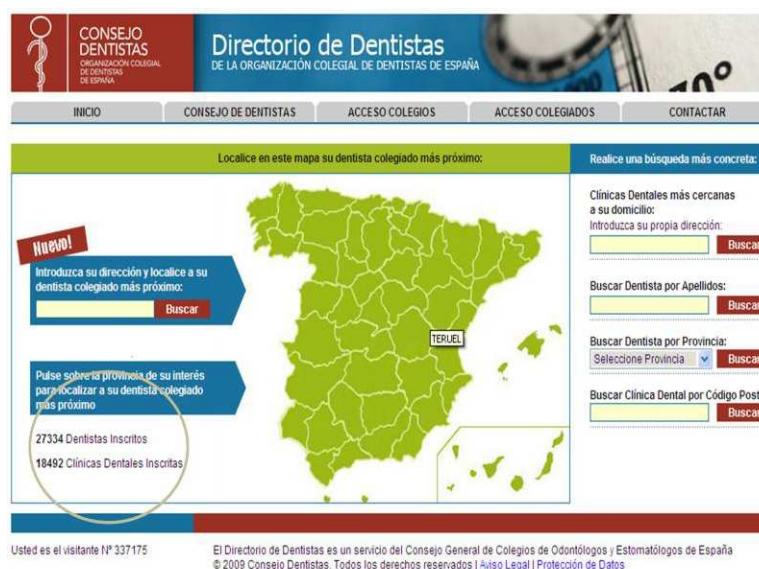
CONSEJO DENTISTAS
ORGANIZACIÓN COLEGIAL DE DENTISTAS DE ESPAÑA

Directorio de Dentistas
DE LA ORGANIZACIÓN COLEGIAL DE DENTISTAS DE ESPAÑA

INICIO | CONSEJO DE DENTISTAS | ACCESO COLEGIOS | ACCESO COLEGIADOS | CONTACTAR

Localice en este mapa su dentista colegiado más próximo:

Nuevo!

Introduzca su dirección y localice a su dentista colegiado más próximo:

Buscar

Pulse sobre la provincia de su interés para localizar a su dentista colegiado más próximo

27334 Dentistas Inscritos

18492 Clínicas Dentales Inscritas

TERUEL

Realice una búsqueda más concreta:

Clínicas Dentales más cercanas a su domicilio:
Introduzca su propia dirección:

Buscar

Buscar Dentista por Apellidos:

Buscar

Buscar Dentista por Provincia:

Seleccione Provincia

Buscar

Buscar Clínica Dental por Código Post

Buscar

Usted es el visitante Nº 337175

El Directorio de Dentistas es un servicio del Consejo General de Colegios de Odontólogos y Estomatólogos de España
© 2009 Consejo Dentistas. Todos los derechos reservados | Aviso Legal | Protección de Datos